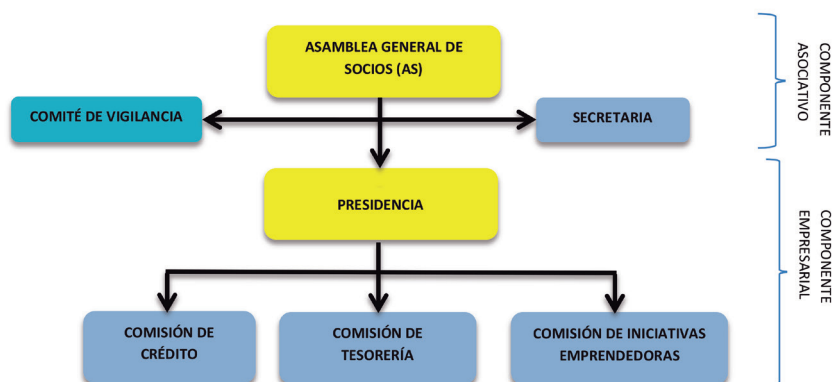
ASAMBLEA GENERAL DE SOCIOS (AS)

COMITÉ DE VIGILANCIA

SECRETARIA

PRESIDENCIA

COMISIÓN DE CRÉDITO

COMISIÓN DE TESORERÍA

COMISIÓN DE INICIATIVAS EMPRENDEDORAS

COMPONENTE ASOCIATIVO

COMPONENTE EMPRESARIAL